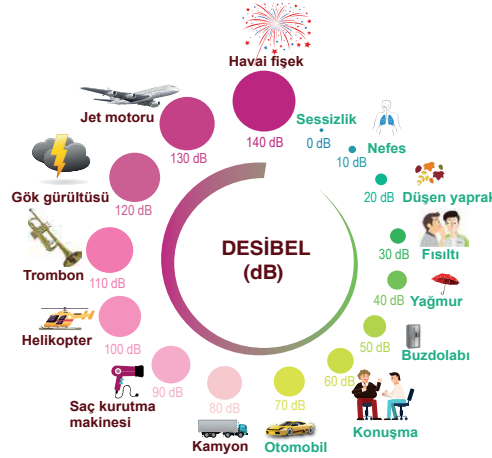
Havai fişek
140 dB
Sessizlik
0 dB
Nefes
10 dB
Düşen yaprak
20 dB
Fısıltı
30 dB
Yağmur
40 dB
Buzdolabı
50 dB
Konuşma
60 dB
Otomobil
70 dB
Kamyon
80 dB
Saç kurutma makinesi
90 dB
Helikopter
100 dB
Trombon
110 dB
Gök gürültüsü
120 dB
Jet motoru
130 dB
DESİBEL
(dB)